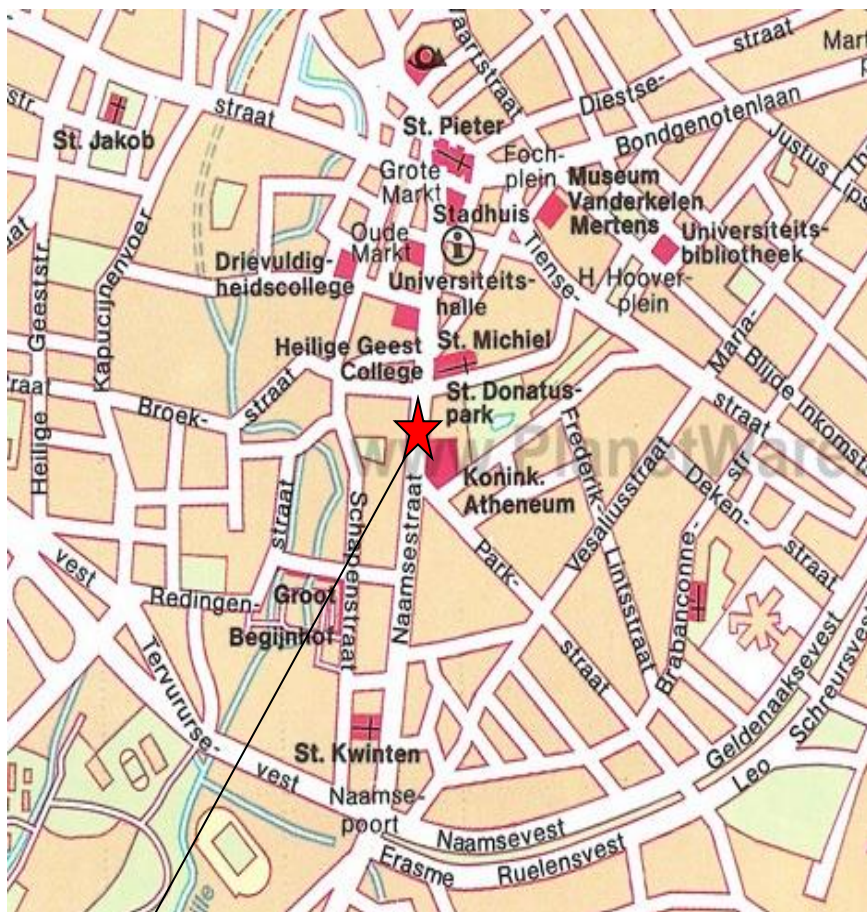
straat
Mart
str.
straat
Diestse-
Bondgenotenlaan
St. Jakob
St. Pieter
Foch-plein
Justus Lips
Grote Markt
Museum Vanderkelen Mertens
Stadhuis
Oude Markt
Universiteits-bibliotheek
Drievuldig-heidscollege
Universiteits-halle
Tiense-
H. Hoover-plein
Geeststr.
Kapucijnenvoer
Heilige Geest College
St. Michiel
Maria-
St. Donatus-park
Blijde Inkomst
Broek-
straat
Frederik-
straat
Heilige
Konink. Atheneum
Deken-
str.
Vesaliusstraat
Lintsstraat
straat
Schapenstraat
Naamsestraat
Park-
straat
Brabanconne-
vest
Redingen-
Groot
Begijnhof
straat
Tervuursevest
Geldenaaksevest
Schreursvest
St. Kwinten
vest
Naamse-poort
Leo
Naamsevest
Erasme
Ruelensvest
www.PlanetWare